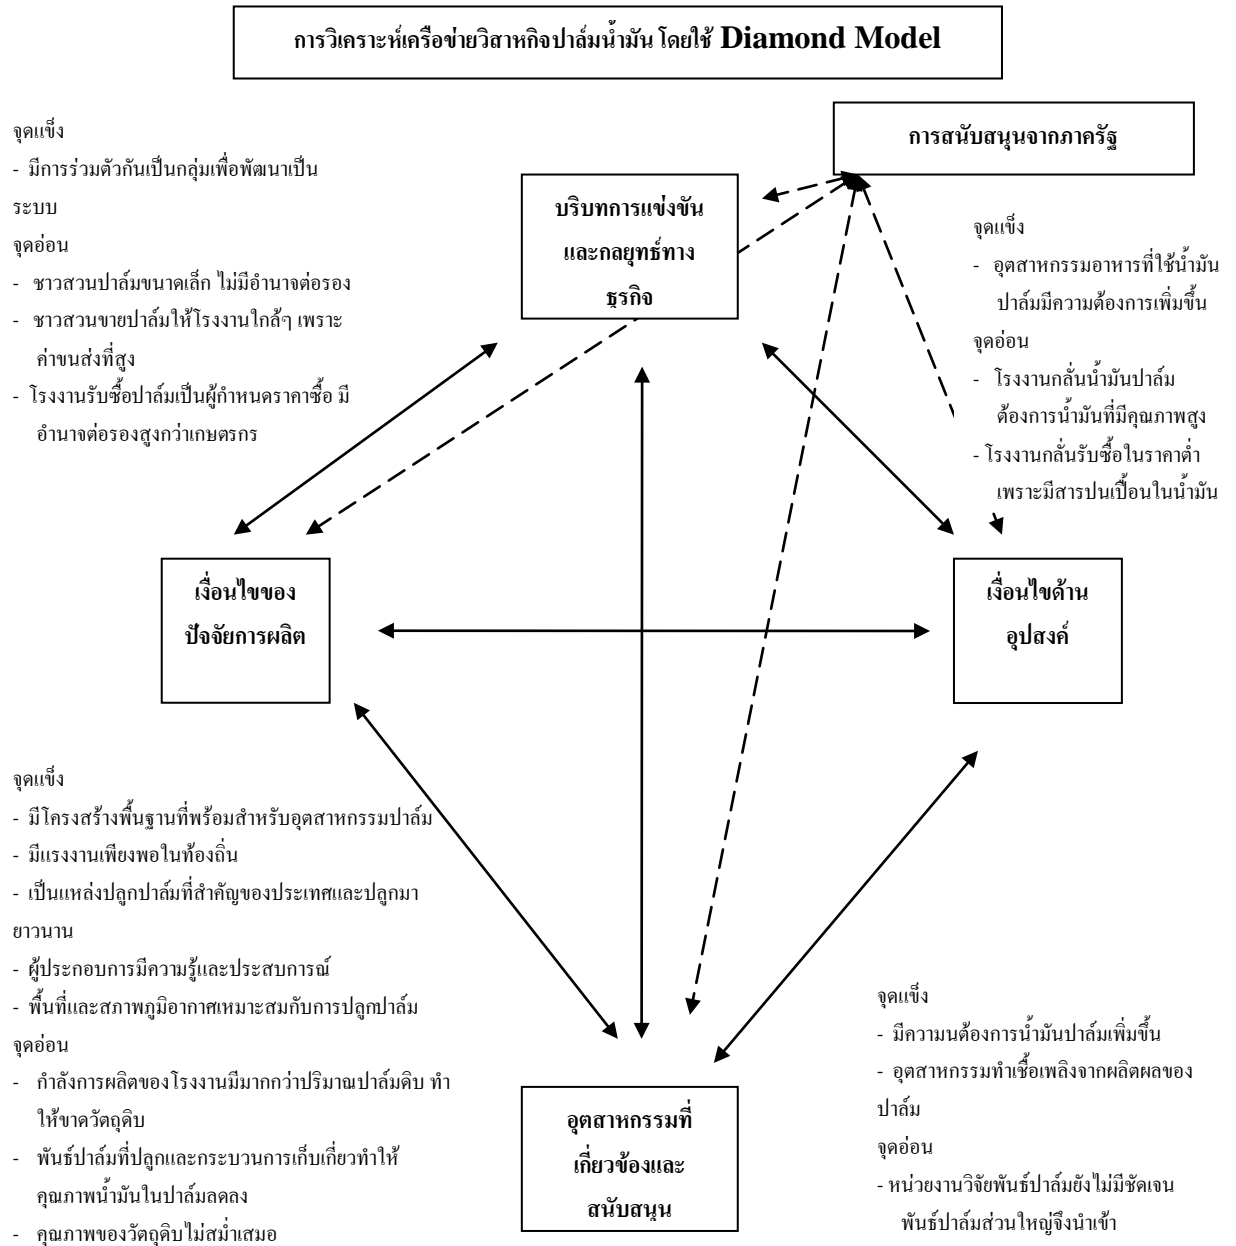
การวิเคราะห์เครือข่ายวิสาหกิจปาล์มน้ำมัน โดยใช้ Diamond Model

จุดแข็ง
- มีการร่วมตัวกันเป็นกลุ่มเพื่อพัฒนาเป็นระบบ
จุดอ่อน
- ชาวสวนปาล์มขนาดเล็ก ไม่มีอำนาจต่อรอง
- ชาวสวนขายปาล์มให้โรงงานใกล้ๆ เพราะค่าขนส่งที่สูง
- โรงงานรับซื้อปาล์มเป็นผู้กำหนดราคาซื้อ มีอำนาจต่อรองสูงกว่าเกษตรกร

การสนับสนุนจากภาครัฐ

บริบทการแข่งขันและกลยุทธ์ทางธุรกิจ

จุดแข็ง
- อุตสาหกรรมอาหารที่ใช้น้ำมันปาล์มมีความต้องการเพิ่มขึ้น
จุดอ่อน
- โรงงานกลั่นน้ำมันปาล์มต้องการน้ำมันที่มีคุณภาพสูง
- โรงงานกลั่นรับซื้อในราคาต่ำ เพราะมีสารปนเปื้อนในน้ำมัน

เงื่อนไขของปัจจัยการผลิต

เงื่อนไขด้านอุปสงค์

จุดแข็ง
- มีโครงสร้างพื้นฐานที่พร้อมสำหรับอุตสาหกรรมปาล์ม
- มีแรงงานเพียงพอในท้องถิ่น
- เป็นแหล่งปลูกปาล์มที่สำคัญของประเทศและปลูกมายาวนาน
- ผู้ประกอบการมีความรู้และประสบการณ์
- พื้นที่และสภาพภูมิอากาศเหมาะสมกับการปลูกปาล์ม
จุดอ่อน
- กำลังการผลิตของโรงงานมีมากกว่าปริมาณปาล์มดิบ ทำให้ขาดวัตถุดิบ
- พันธ์ปาล์มที่ปลูกและกระบวนการเก็บเกี่ยวทำให้คุณภาพน้ำมันในปาล์มลดลง
- คุณภาพของวัตถุดิบไม่สม่ำเสมอ

อุตสาหกรรมที่เกี่ยวข้องและสนับสนุน

จุดแข็ง
- มีความนต้องการน้ำมันปาล์มเพิ่มขึ้น
- อุตสาหกรรมทำเชื้อเพลิงจากผลิตผลของปาล์ม
จุดอ่อน
- หน่วยงานวิจัยพันธ์ปาล์มยังไม่มีชัดเจน พันธ์ปาล์มส่วนใหญ่จึงนำเข้า